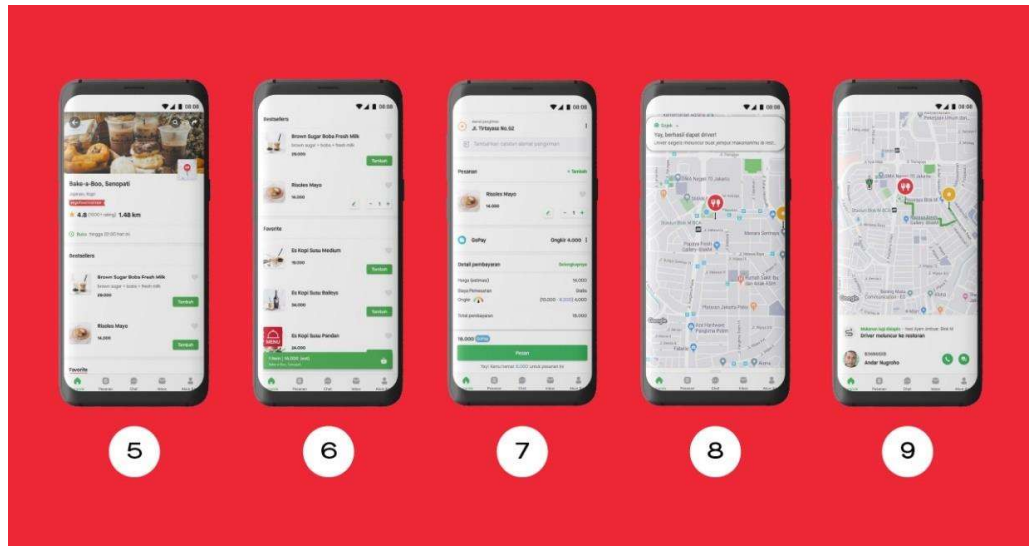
Bake-a-Boo, Senopati

4.8 1.48 km

Bestsellers

Brown Sugar Boba Fresh Milk

Tambah

Risoles Mayo

16.000

Tambah

Favorite

Bestsellers

Brown Sugar Boba Fresh Milk

Tambah

Risoles Mayo

16.000

Favorite

Es Kopi Susu Medium

Tambah

Es Kopi Susu Botol

Tambah

Es Kopi Susu Pandan

MENU

Jl. Tirtayasa No.92

Pesanan

+ Tambah

Risoles Mayo

16.000

GoPay

Ongkir 4.000

Detail pembayaran

Total pembayaran

16.000

Pesan

Yay, berhasil dapat driver!

Driver meluncur ke restoran

Andar Nugroho

5

6

7

8

9